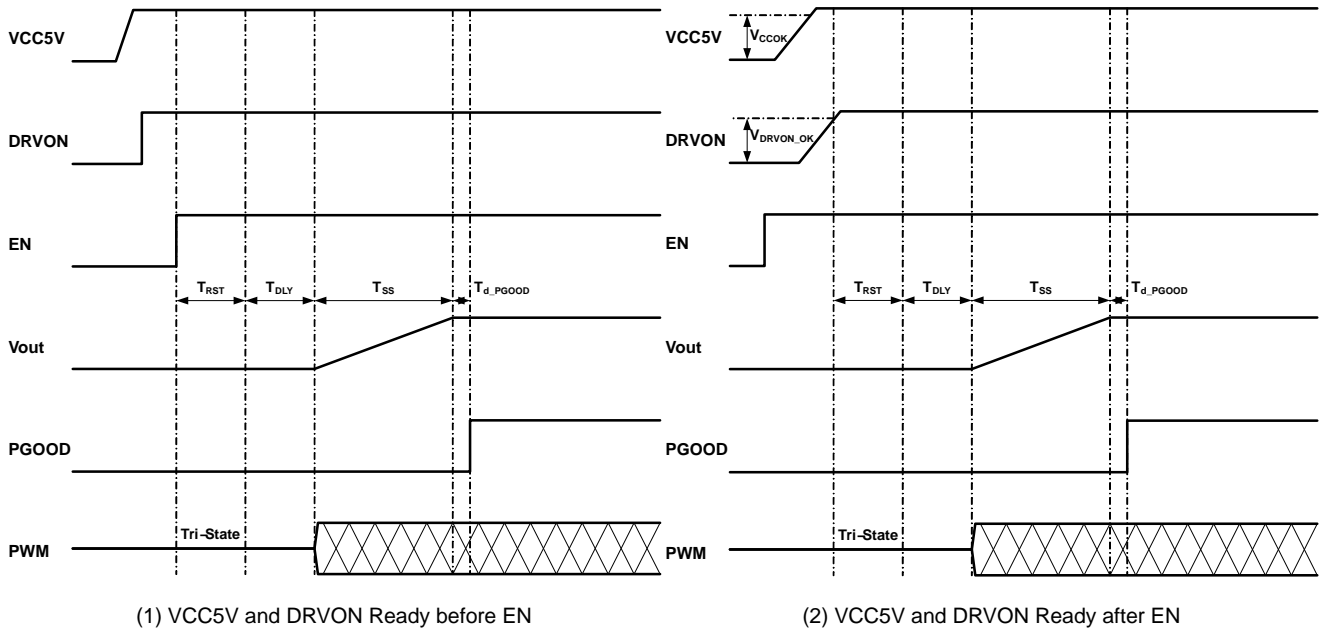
VCC5V

DRVON

EN

$T_{RST}$ $T_{DLY}$ $T_{SS}$ $T_{d\_PGOOD}$

Vout

PGOOD

PWM

Tri-State

(1) VCC5V and DRVON Ready before EN

VCC5V
$V_{CCOK}$

DRVON
$V_{DRVON\_OK}$

EN

$T_{RST}$ $T_{DLY}$ $T_{SS}$ $T_{d\_PGOOD}$

Vout

PGOOD

PWM

Tri-State

(2) VCC5V and DRVON Ready after EN